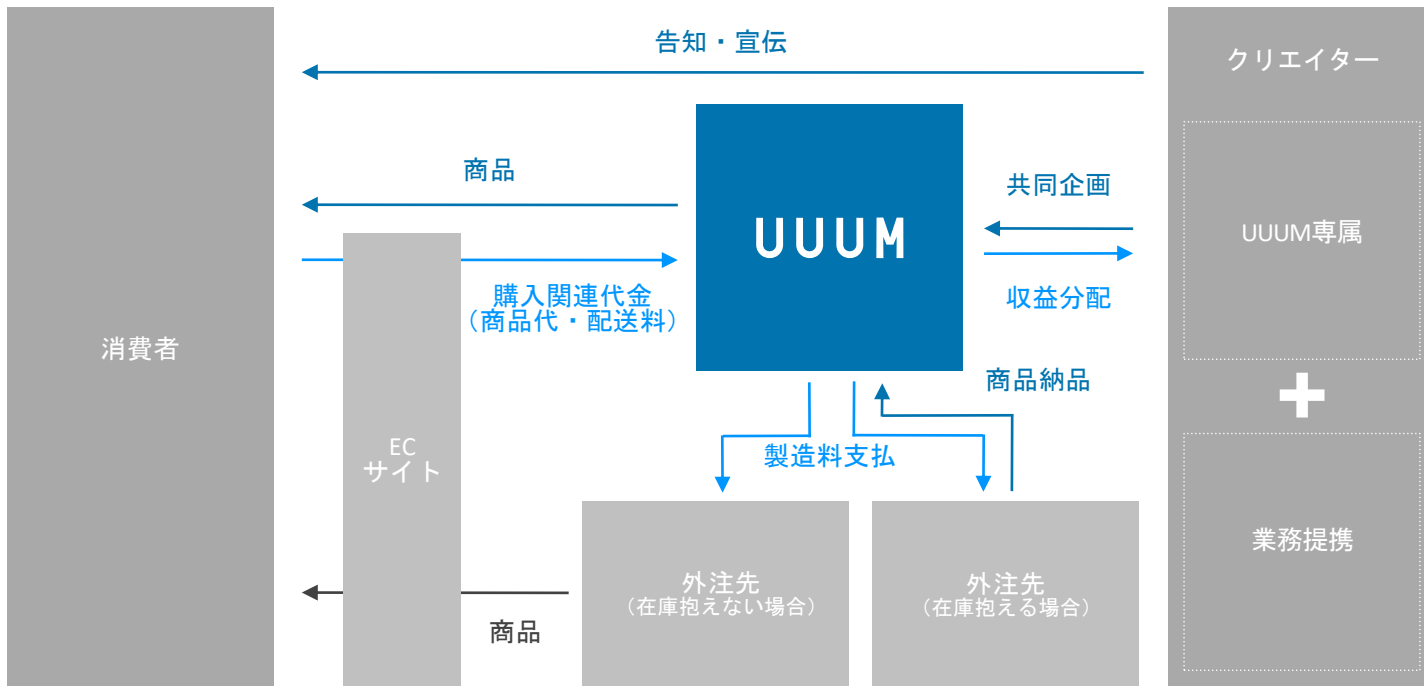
告知・宣伝

クリエイター

商品

UUUM

共同企画

UUUM専属

購入関連代金
（商品代・配送料）

収益分配

消費者

商品納品

EC
サイト

製造料支払

業務提携

外注先
（在庫抱えない場合）

外注先
（在庫抱える場合）

商品